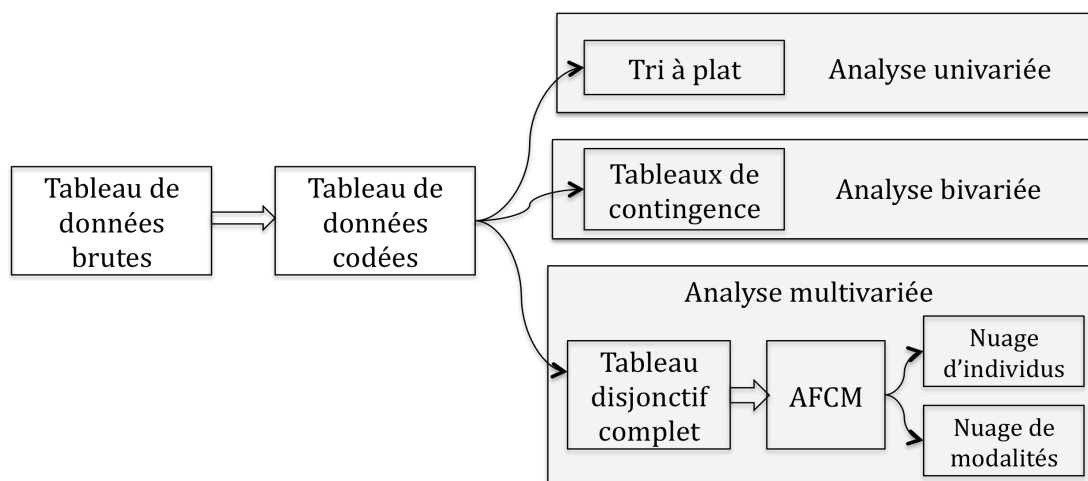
Tableau de données brutes

Tableau de données codées

Tri à plat

Analyse univariée

Tableaux de contingence

Analyse bivariée

Analyse multivariée

Tableau disjonctif complet

AFCM

Nuage d'individus

Nuage de modalités